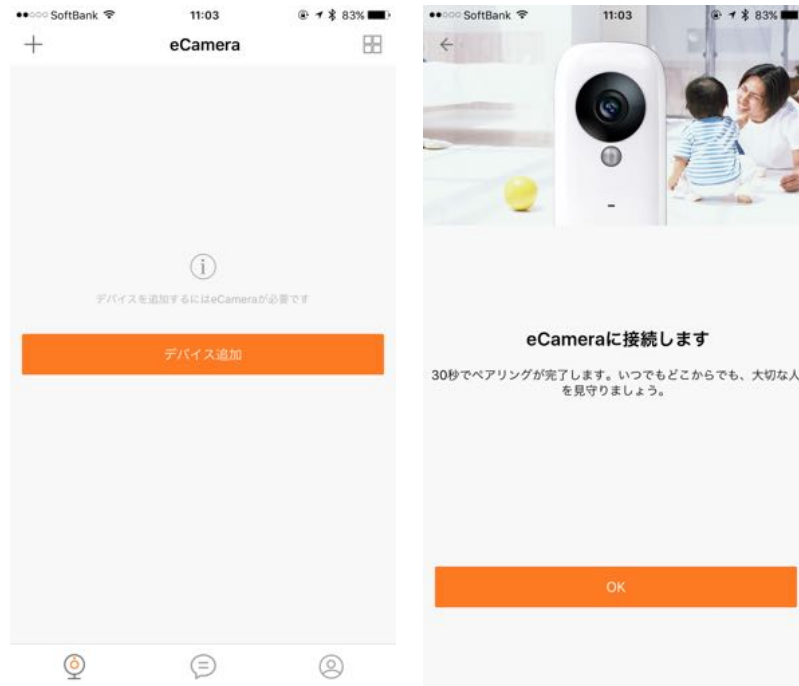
●●○○○ SoftBank 11:03 83%

+ eCamera

デバイスを追加するにはeCameraが必要です

デバイス追加

●●○○○ SoftBank 11:03 83%

eCameraに接続します

30秒でペアリングが完了します。いつでもどこからでも、大切な人を見守りましょう。

OK